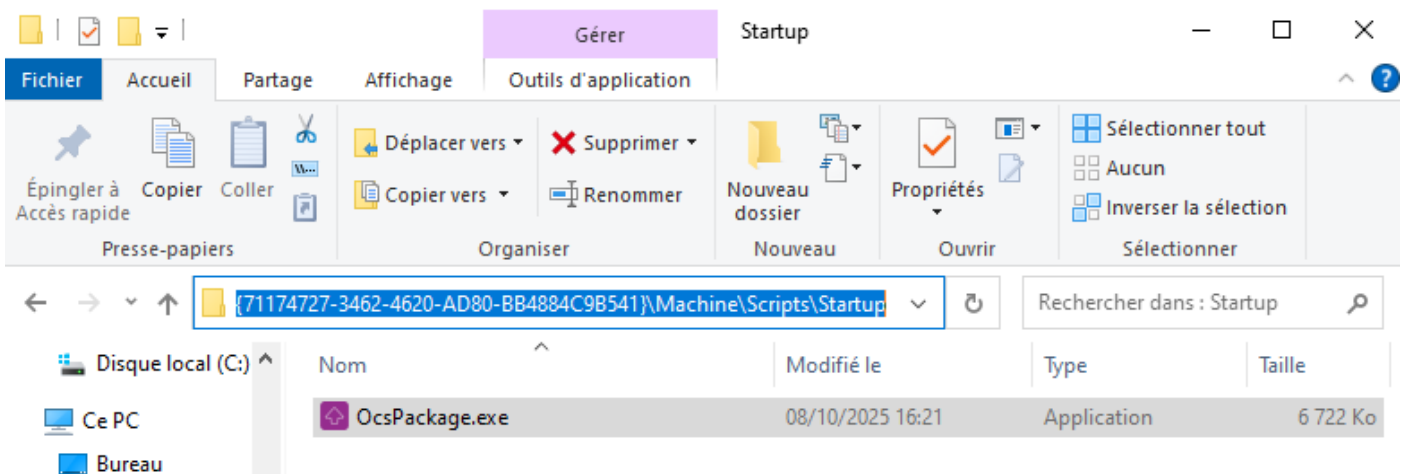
Gérer
Startup

Fichier
Accueil
Partage
Affichage
Outils d'application

Épingler à Accès rapide
Copier
Coller
Presse-papiers

Déplacer vers
Copier vers
Supprimer
Renommer
Organiser

Nouveau dossier
Nouveau

Propriétés
Ouvrir

Sélectionner tout
Aucun
Inverser la sélection
Sélectionner

{71174727-3462-4620-AD80-BB4884C9B541}\Machine\Scripts\Startup

Rechercher dans : Startup

Disque local (C:)
Ce PC
Bureau

| Nom | Modifié le | Type | Taille |
|---|---|---|---|
| OcsPackage.exe | 08/10/2025 16:21 | Application | 6 722 Ko |